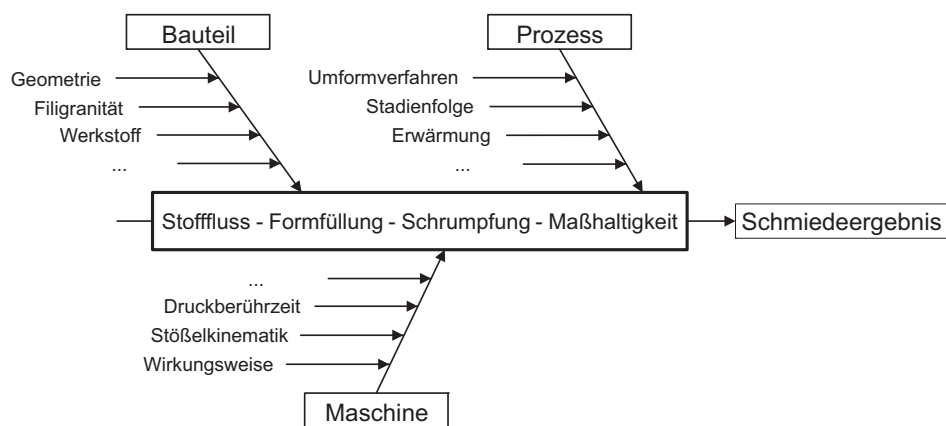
Bauteil

Geometrie
Filigranität
Werkstoff
...

Prozess

Umformverfahren
Stadienfolge
Erwärmung
...

Stofffluss - Formfüllung - Schrumpfung - Maßhaltigkeit

Schmiedeergebnis

...
Druckberührzeit
Stößelkinematik
Wirkungsweise

Maschine